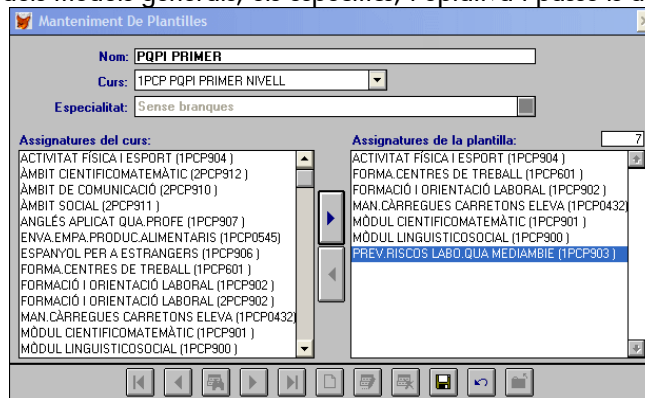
dels mòduls generals, els específics, i optativa i passo la dr

Manteniment De Plantilles

Nom: PQPI PRIMER

Curs: 1PCP PQPI PRIMER NIVELL

Especialitat: Sense branques

Assignatures del curs:

ACTIVITAT FÍSICA I ESPORT (1PCP904 )
ÀMBIT CIENTIFICOMATEMÀTIC (2PCP912 )
ÀMBIT DE COMUNICACIÓ (2PCP910 )
ÀMBIT SOCIAL (2PCP911 )
ANGLÈS APLICAT QUA.PROFE (1PCP907 )
ENVA.EMPA.PRODUC.ALIMENTARIS (1PCP0545)
ESPANYOL PER A ESTRANGERS (1PCP906 )
FORMA.CENTRES DE TREBALL (1PCP601 )
FORMACIÓ I ORIENTACIÓ LABORAL (1PCP902 )
FORMACIÓ I ORIENTACIÓ LABORAL (2PCP902 )
MAN.CÀRREGUES CARRETONS ELEVA (1PCP0432)
MÒDUL CIENTIFICOMATEMÀTIC (1PCP901 )
MÒDUL LINGUISTICOSOCIAL (1PCP900 )

Assignatures de la plantilla: 7

ACTIVITAT FÍSICA I ESPORT (1PCP904 )
FORMA.CENTRES DE TREBALL (1PCP601 )
FORMACIÓ I ORIENTACIÓ LABORAL (1PCP902 )
MAN.CÀRREGUES CARRETONS ELEVA (1PCP0432)
MÒDUL CIENTIFICOMATEMÀTIC (1PCP901 )
MÒDUL LINGUISTICOSOCIAL (1PCP900 )
PREV.RISCOS LABO.QUA MEDIAMBIE (1PCP903 )